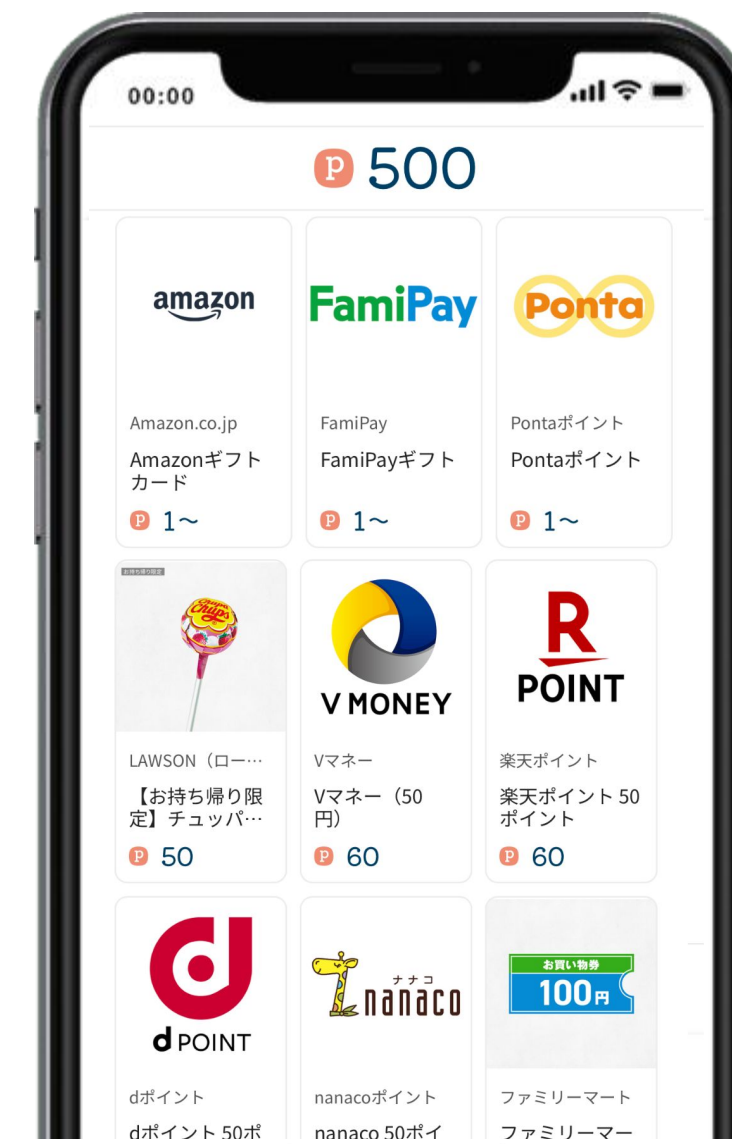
00:00

P 500

amazon

Amazon.co.jp

Amazonギフトカード

P 1~

FamiPay

FamiPay

FamiPayギフト

P 1~

Ponta

Pontaポイント

Pontaポイント

P 1~

お持ち帰り限定

Chupa Chups

LAWSON（ロー…

【お持ち帰り限定】チュッパ…

P 50

V MONEY

Vマネー

Vマネー（50円）

P 60

R POINT

楽天ポイント

楽天ポイント 50ポイント

P 60

d POINT

dポイント

dポイント 50ポ

ナナコ nanaco

nanacoポイント

nanaco 50ポイ

お買い物券 100円

ファミリーマート

ファミリーマー